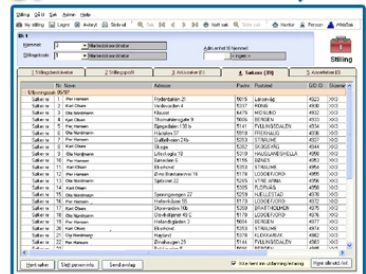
Stilling

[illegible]

Id: 1

Nr. Navn | Adresse | Postnr. | Poststed | GID ID | Distrikt
Søknadsgruppe: 05/07

1 Per Hansen | Fredensborg 21 | | | |
2 Ole Nordmann | | | | |
3 Kari Olsen | | | | |

Vis kun søkere med utdanning | Vis alle søkere

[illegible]